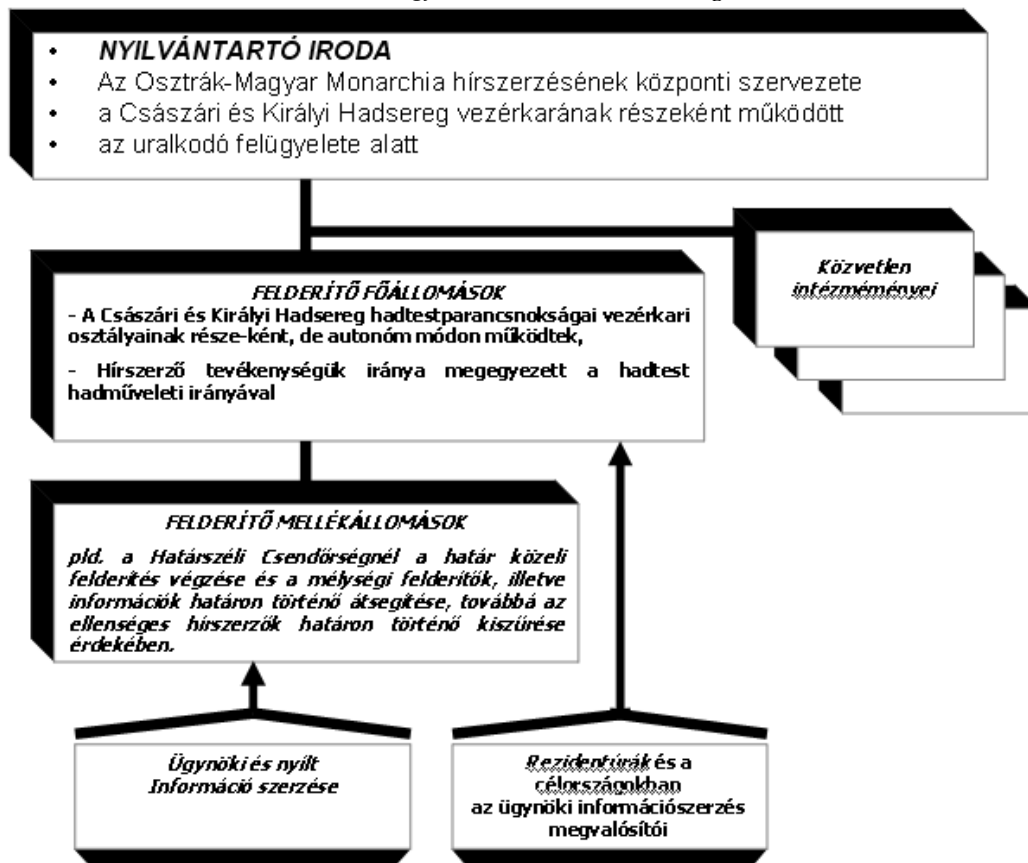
- **NYILVÁNTARTÓ IRODA**
- Az Osztrák-Magyar Monarchia hírszerzésének központi szervezete
- a Császári és Királyi Hadsereg vezérkarának részeként működött
- az uralkodó felügyelete alatt

*Közvetlen intézményei*

*FELDERÍTŐ FŐÁLLOMÁSOK*
- A Császári és Királyi Hadsereg hadtestparancsnokságai vezérkari osztályainak rész-eként, de autonóm módon működtek,

- Hírszerző tevékenységük iránya megegyezett a hadtest hadműveleti irányával

*FELDERÍTŐ MELLÉKÁLLOMÁSOK*

*pld. a Határszéli Csendőrségnél a határ közeli felderítés végzése és a mélységi felderítők, illetve információk határon történő átsegítése, továbbá az ellenséges hírszerzők határon történő kiszűrése érdekében.*

*Ügynöki és nyílt Információ szerzése*

*Rezidentúrák* és a *célországokban* az ügynöki információszerzés megvalósítói